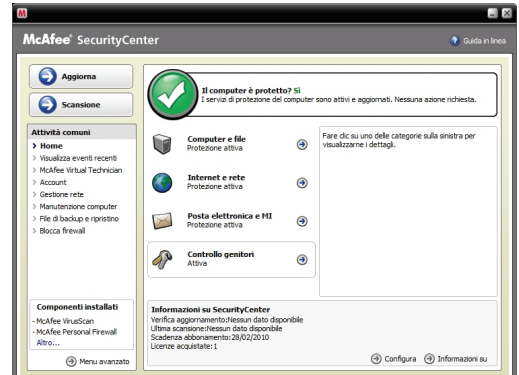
McAfee® SecurityCenter

Guida in linea

Aggiorna

Scansione

Il computer è protetto? Sì
I servizi di protezione del computer sono attivi e aggiornati. Nessuna azione richiesta.

Attività comuni
> Home
> Visualizza eventi recenti
> McAfee Virtual Technician
> Account
> Gestione rete
> Manutenzione computer
> File di backup e ripristino
> Blocca firewall

Computer e file
Protezione attiva

Internet e rete
Protezione attiva

Posta elettronica e MI
Protezione attiva

Controllo genitori
Attiva

Fare clic su uno delle categorie sulla sinistra per visualizzarne i dettagli.

Componenti installati
- McAfee VirusScan
- McAfee Personal Firewall
Altro...

Menu avanzato

Informazioni su SecurityCenter
Verifica aggiornamento:Nessun dato disponibile
Ultima scansione:Nessun dato disponibile
Scadenza abbonamento:28/02/2010
Licenze acquistate:1

Configura
Informazioni su